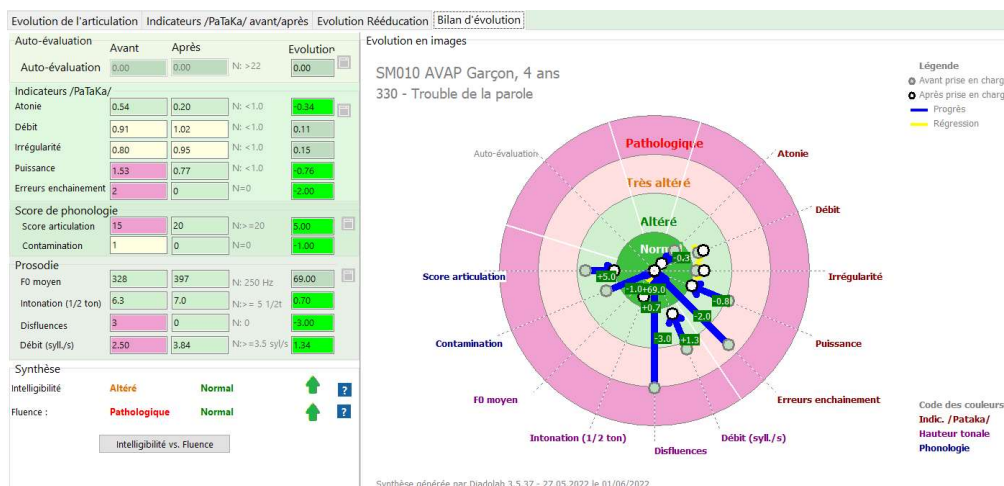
Evolution de l'articulation | Indicateurs /PaTaKa/ avant/après | Evolution Rééducation | Bilan d'évolution

Auto-évaluation

| | Avant | Après | | Evolution |
|---|---|---|---|---|
| Auto-évaluation | 0.00 | 0.00 | N: >22 | 0.00 |

Indicateurs /PaTaKa/

| | | | | |
|---|---|---|---|---|
| Atonie | 0.54 | 0.20 | N: <1.0 | -0.34 |
| Débit | 0.91 | 1.02 | N: <1.0 | 0.11 |
| Irrégularité | 0.80 | 0.95 | N: <1.0 | 0.15 |
| Puissance | 1.53 | 0.77 | N: <1.0 | -0.76 |
| Erreurs enchainement | 2 | 0 | N=0 | -2.00 |

Score de phonologie

| | | | | |
|---|---|---|---|---|
| Score articulation | 15 | 20 | N:>=20 | 5.00 |
| Contamination | 1 | 0 | N=0 | -1.00 |

Prosodie

| | | | | |
|---|---|---|---|---|
| F0 moyen | 328 | 397 | N: 250 Hz | 69.00 |
| Intonation (1/2 ton) | 6.3 | 7.0 | N:>= 5 1/2t | 0.70 |
| Disfluences | 3 | 0 | N: 0 | -3.00 |
| Débit (syll./s) | 2.50 | 3.84 | N:>=3.5 syl/s | 1.34 |

Synthèse

| | | |
|---|---|---|
| Intelligibilité | Altéré | Normal |
| Fluence : | Pathologique | Normal |

Intelligibilité vs. Fluence

Evolution en images

SM010 AVAP Garçon, 4 ans
330 - Trouble de la parole

Légende
Avant prise en charg
Après prise en charg
Progrès
Régression

Pathologique
Très altéré
Altéré
Normal

Auto-évaluation
Atonie
Débit
Irrégularité
Puissance
Erreurs enchainement
Débit (syll./s)
Disfluences
Intonation (1/2 ton)
F0 moyen
Contamination
Score articulation

-0.3
+5.0
-1.0
+69.0
+0.7
-0.8
-2.0
-3.0
+1.3

Code des couleurs
Indic. /Pataka/
Hauteur tonale
Phonologie

Synthèse générée par Diadolab 3.5.37 - 27.05.2022 le 01/06/2022